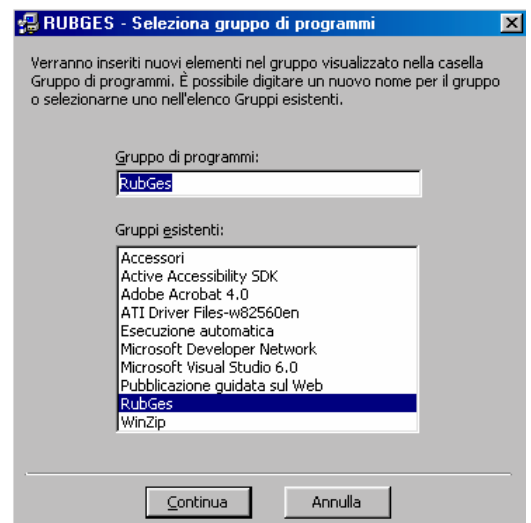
RUBGES - Seleziona gruppo di programmi

Verranno inseriti nuovi elementi nel gruppo visualizzato nella casella Gruppo di programmi. È possibile digitare un nuovo nome per il gruppo o selezionarne uno nell'elenco Gruppi esistenti.

Gruppo di programmi:

RubGes

Gruppi esistenti:

Accessori
Active Accessibility SDK
Adobe Acrobat 4.0
ATI Driver Files-w82560en
Esecuzione automatica
Microsoft Developer Network
Microsoft Visual Studio 6.0
Pubblicazione guidata sul Web
RubGes
WinZip

Continua

Annulla